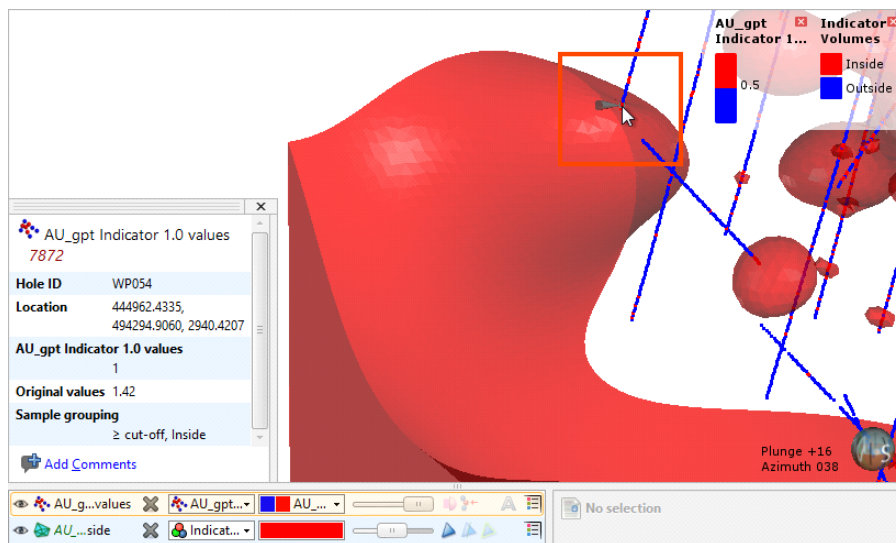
AU_gpt Indicator 1...

0.5

Indicator Volumes

Inside

Outside

AU_gpt Indicator 1.0 values

7872

Hole ID WP054

Location 444962.4335, 494294.9060, 2940.4207

AU_gpt Indicator 1.0 values 1

Original values 1.42

Sample grouping ≥ cut-off, Inside

Add Comments

Plunge +16
Azimuth 038

AU_g...values AU_gpt... AU_...

AU_...side Indicat...

No selection